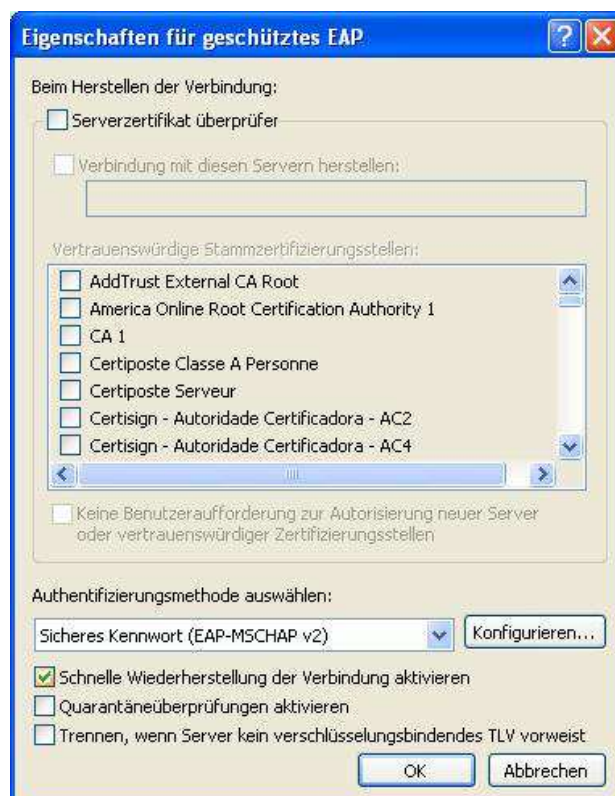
Eigenschaften für geschütztes EAP

?

Beim Herstellen der Verbindung:

Serverzertifikat überprüfen

Verbindung mit diesen Servern herstellen:

Vertrauenswürdige Stammzertifizierungsstellen:

AddTrust External CA Root

America Online Root Certification Authority 1

CA 1

Certiposte Classe A Personne

Certiposte Serveur

Certisign - Autoridade Certificadora - AC2

Certisign - Autoridade Certificadora - AC4

Keine Benutzeraufforderung zur Autorisierung neuer Server oder vertrauenswürdiger Zertifizierungsstellen

Authentifizierungsmethode auswählen:

Sicheres Kennwort (EAP-MSCHAP v2)

Konfigurieren...

Schnelle Wiederherstellung der Verbindung aktivieren

Quarantäneüberprüfungen aktivieren

Trennen, wenn Server kein verschlüsselungsbindendes TLV vorweist

OK

Abbrechen